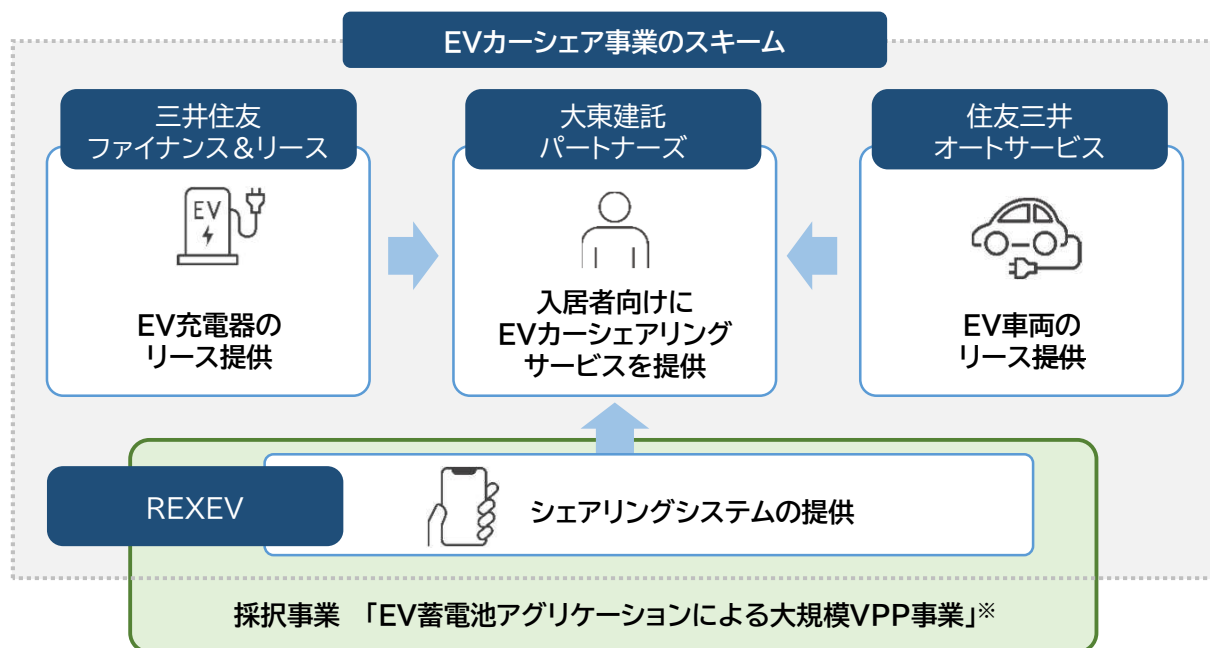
EVカーシェア事業のスキーム

三井住友
ファイナンス＆リース

EV

EV充電器の
リース提供

大東建託
パートナーズ

入居者向けに
EVカーシェアリング
サービスを提供

住友三井
オートサービス

EV車両の
リース提供

REXEV

シェアリングシステムの提供

採択事業　「EV蓄電池アグリケーションによる大規模VPP事業」※